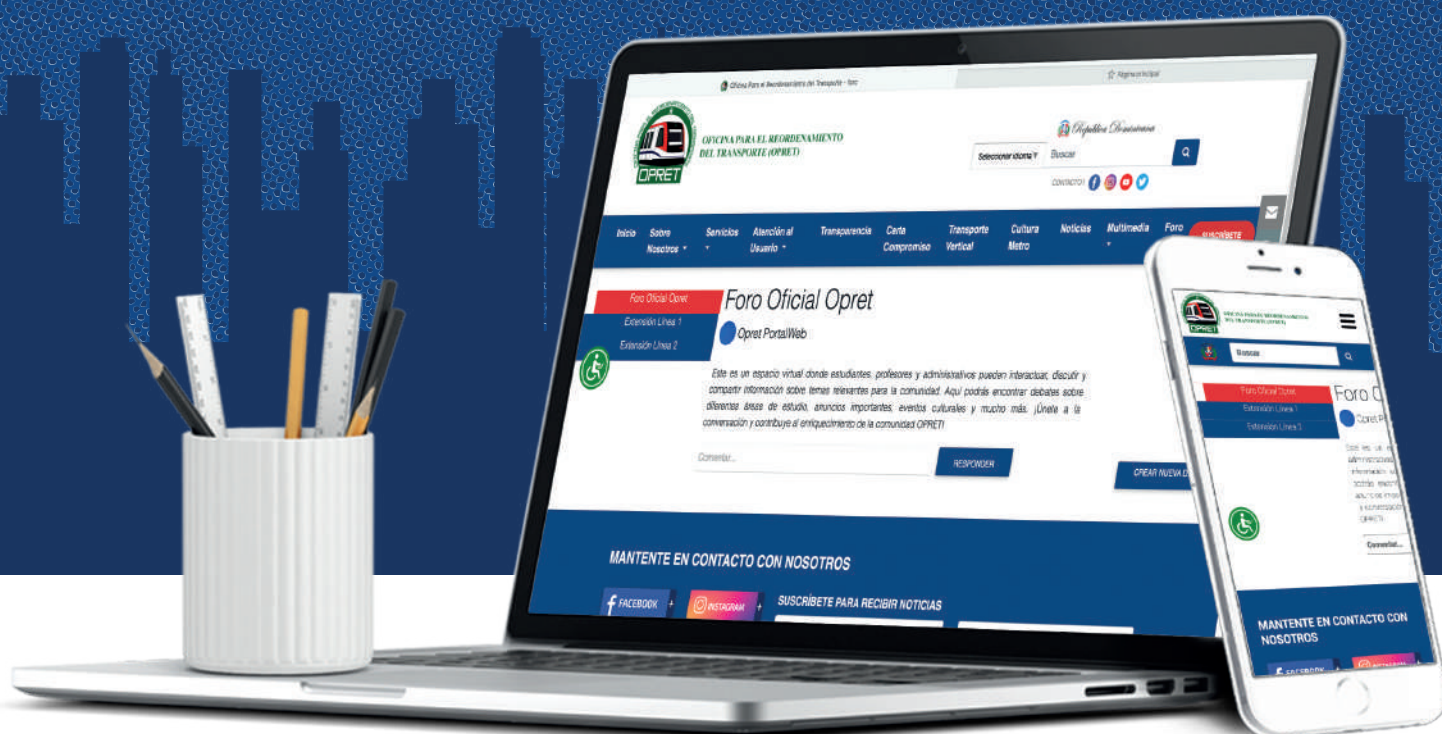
Oficina Para el Reordenamiento del Transporte - foro

Agregar a inicio

OFICINA PARA EL REORDENAMIENTO DEL TRANSPORTE (OPRET)

OPRET

República Dominicana

Seleccionar idioma

Buscar

CONTACTO

Inicio Sobre Nosotros Servicios Atención al Usuario Transparencia Carta Compromiso Transporte Vertical Cultura Metro Noticias Multimedia Foro

SUSCRÍBETE

Foro Oficial Opret

Extensión Línea 1

Extensión Línea 2

Foro Oficial Opret

Opret PortalWeb

Este es un espacio virtual donde estudiantes, profesores y administrativos pueden interactuar, discutir y compartir información sobre temas relevantes para la comunidad. Aquí podrás encontrar debates sobre diferentes áreas de estudio, anuncios importantes, eventos culturales y mucho más. ¡Únete a la conversación y contribuye al enriquecimiento de la comunidad OPRET!

Comentar...

RESPONDER

CREAR NUEVA D

MANTENTE EN CONTACTO CON NOSOTROS

FACEBOOK

INSTAGRAM

SUSCRÍBETE PARA RECIBIR NOTICIAS

OFICINA PARA EL REORDENAMIENTO DEL TRANSPORTE (OPRET)

Buscar

Foro Oficial Opret

Extensión Línea 1

Extensión Línea 2

Foro O

Opret P

Comentar...

MANTENTE EN CONTACTO CON NOSOTROS

FACEBOOK

INSTAGRAM